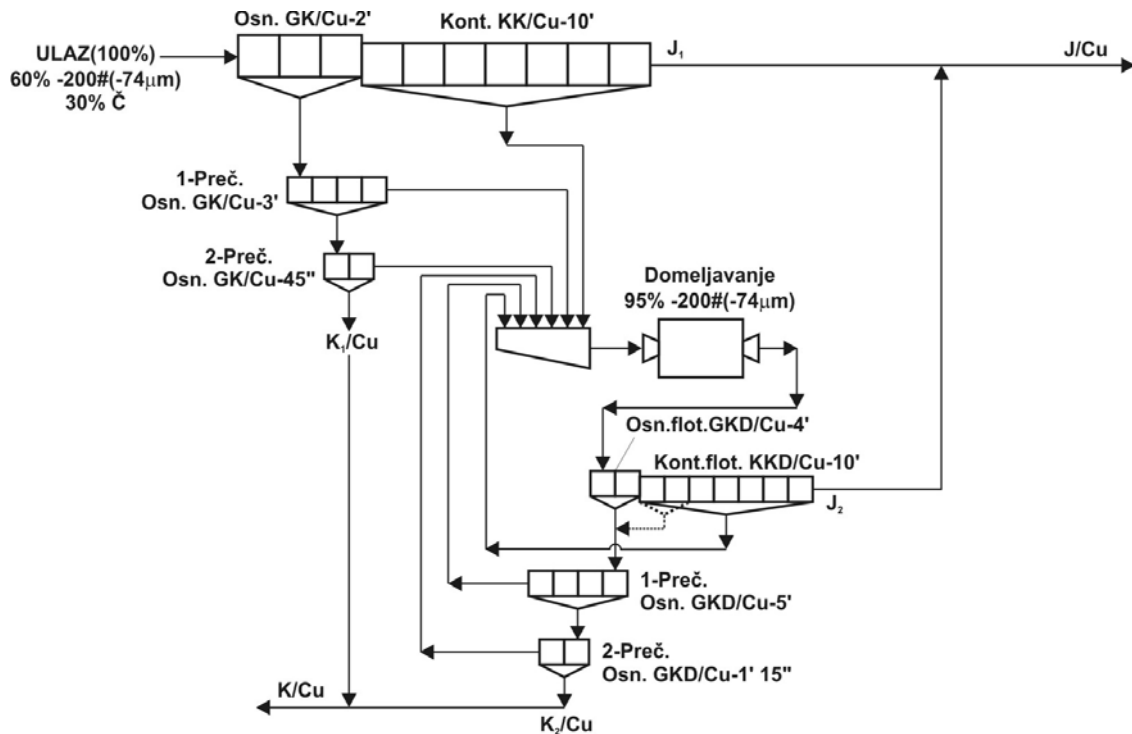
Osn. GK/Cu-2'
Kont. KK/Cu-10'
ULAZ(100%)
60% -200#(-74μm)
30% Č
$J_1$
J/Cu
1-Preč.
Osn. GK/Cu-3'
2-Preč.
Osn. GK/Cu-45''
Domeljavanje
95% -200#(-74μm)
$K_1$/Cu
Osn.flot.GKD/Cu-4'
Kont.flot. KKD/Cu-10'
$J_2$
1-Preč.
Osn. GKD/Cu-5'
2-Preč.
Osn. GKD/Cu-1' 15''
K/Cu
$K_2$/Cu